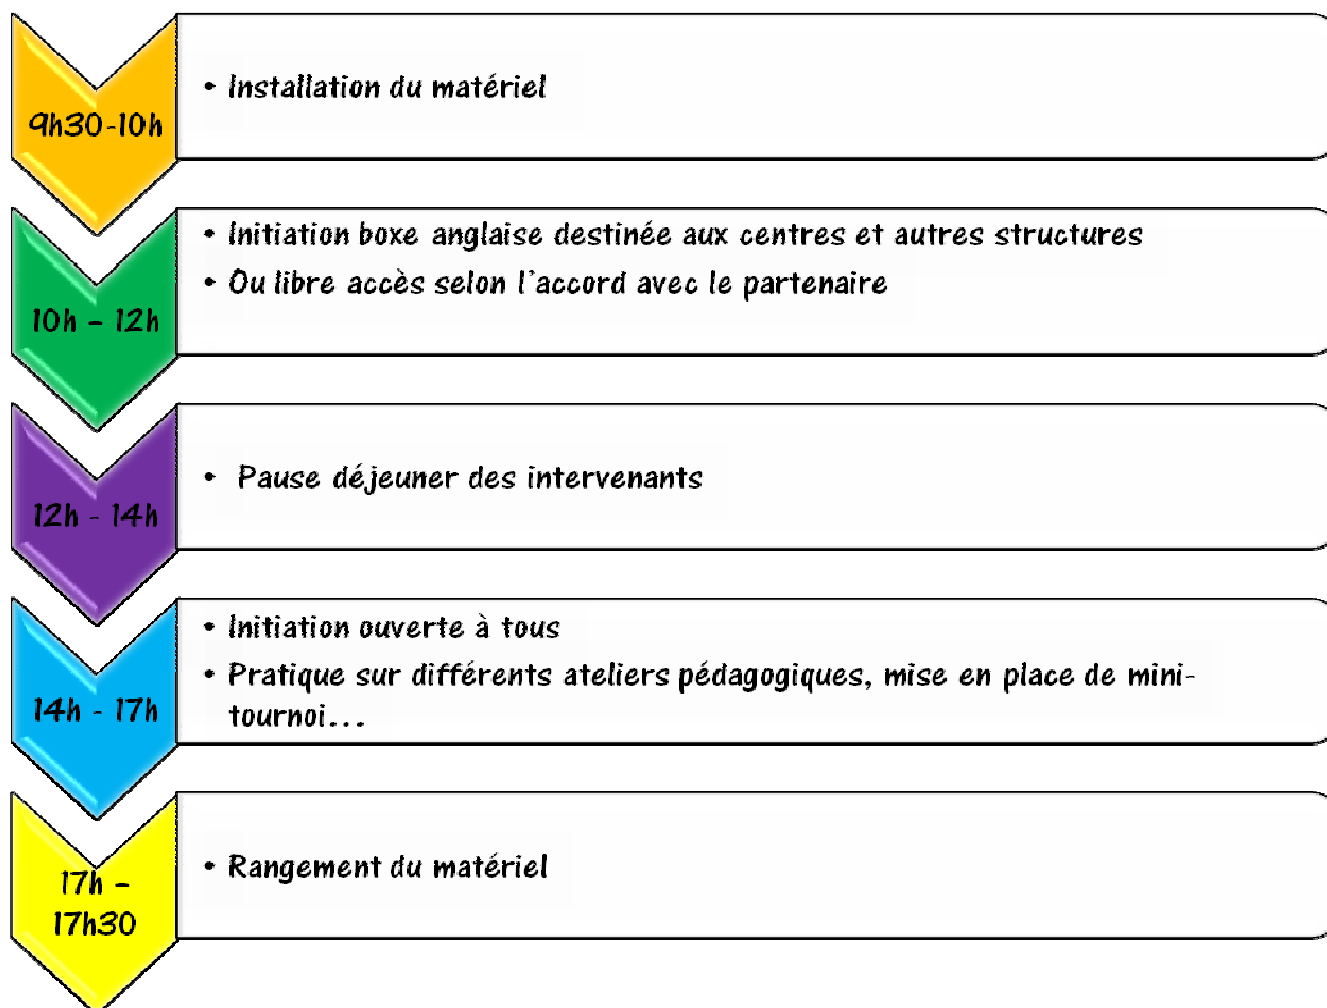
9h30-10h

• Installation du matériel

10h – 12h

• Initiation boxe anglaise destinée aux centres et autres structures
• Ou libre accès selon l'accord avec le partenaire

12h - 14h

• Pause déjeuner des intervenants

14h - 17h

• Initiation ouverte à tous
• Pratique sur différents ateliers pédagogiques, mise en place de mini-tournoi…

17h – 17h30

• Rangement du matériel